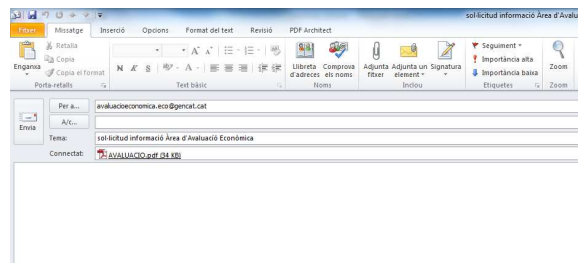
sol·licitud informació Àrea d'Avalu

Fitxer | Missatge | Inserció | Opcions | Format del text | Revisió | PDF Architect

Enganxa | Retalla | Copia | Copia el format | Porta-retalls

N K S | Text bàsic

Llibreta d'adreces | Comprova els noms | Noms

Adjunta fitxer | Adjunta un element | Signatura | Inclou

Seguiment | Importància alta | Importància baixa | Etiquetes

Zoom | Zoom

Envia

Per a... avaluacioeconomica.eco@gencat.cat

A/c...

Tema: sol·licitud informació Àrea d'Avaluació Econòmica

Connectat: AVALUACIO.pdf (34 KB)